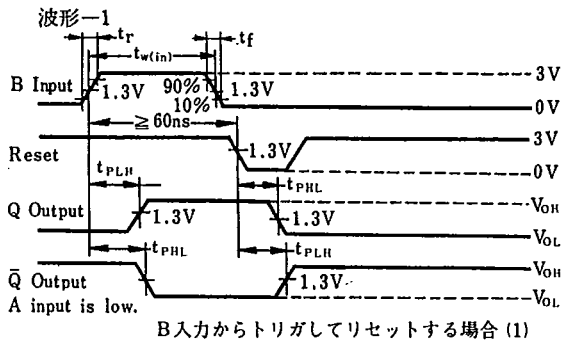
波形−1

$t_r$

$t_{w(in)}$

$t_f$

B Input

1.3V

90%

10%

1.3V

3V

0V

≧60ns

Reset

1.3V

3V

0V

$t_{PLH}$

$t_{PHL}$

Q Output

1.3V

1.3V

$V_{OH}$

$V_{OL}$

$t_{PHL}$

$t_{PLH}$

$\bar{Q}$ Output

1.3V

$V_{OH}$

$V_{OL}$

A input is low.

B入力からトリガしてリセットする場合 (1)